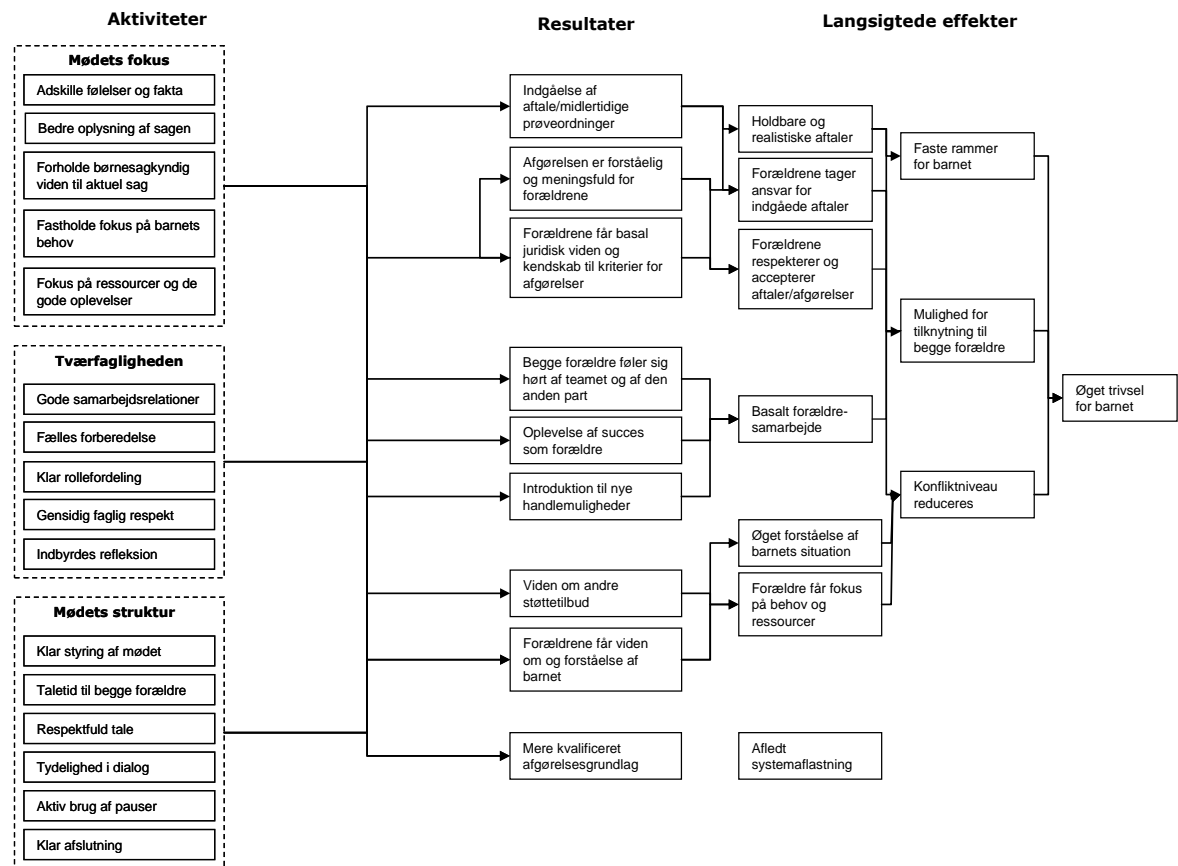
Aktiviteter

Resultater

Langsigtede effekter

Mødets fokus

Adskille følelser og fakta

Bedre oplysning af sagen

Forholde børnesagkyndig viden til aktuel sag

Fastholde fokus på barnets behov

Fokus på ressourcer og de gode oplevelser

Tværfagligheden

Gode samarbejdsrelationer

Fælles forberedelse

Klar rollefordeling

Gensidig faglig respekt

Indbyrdes refleksion

Mødets struktur

Klar styring af mødet

Taletid til begge forældre

Respektfuld tale

Tydelighed i dialog

Aktiv brug af pauser

Klar afslutning

Indgåelse af aftale/midlertidige prøveordninger

Afgørelsen er forståelig og meningsfuld for forældrene

Forældrene får basal juridisk viden og kendskab til kriterier for afgørelser

Begge forældre føler sig hørt af teamet og af den anden part

Oplevelse af succes som forældre

Introduktion til nye handlemuligheder

Viden om andre støttetilbud

Forældrene får viden om og forståelse af barnet

Mere kvalificeret afgørelsesgrundlag

Holdbare og realistiske aftaler

Forældrene tager ansvar for indgåede aftaler

Forældrene respekterer og accepterer aftaler/afgørelser

Basalt forældre-samarbejde

Øget forståelse af barnets situation

Forældre får fokus på behov og ressourcer

Afledt systemaflastning

Faste rammer for barnet

Mulighed for tilknytning til begge forældre

Konfliktniveau reduceres

Øget trivsel for barnet